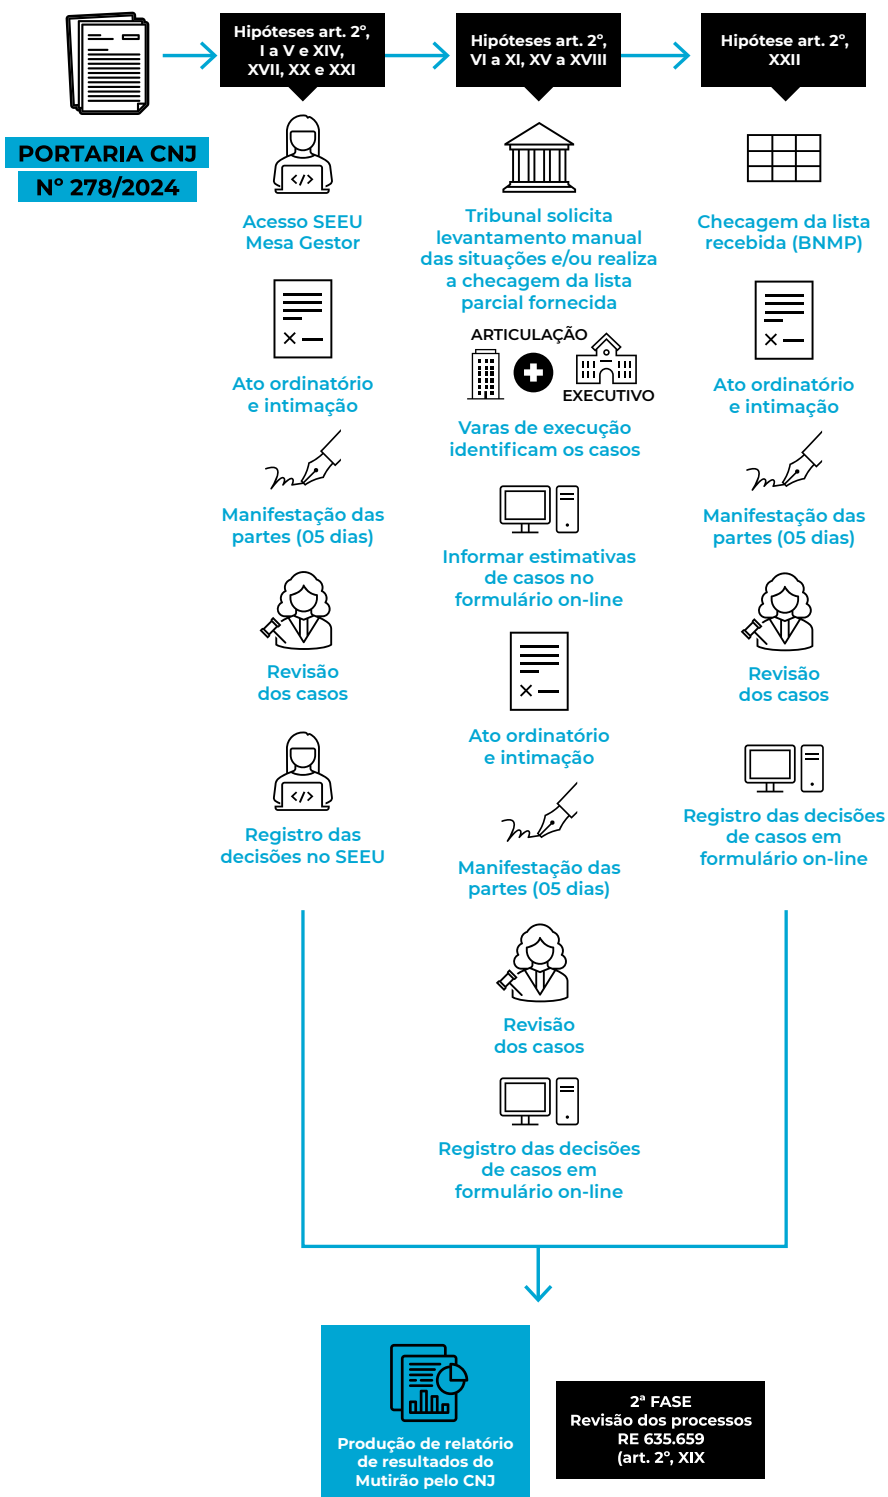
PORTARIA CNJ
Nº 278/2024

Hipóteses art. 2º, I a V e XIV, XVII, XX e XXI

Acesso SEEU Mesa Gestor

Ato ordinatório e intimação

Manifestação das partes (05 dias)

Revisão dos casos

Registro das decisões no SEEU

Hipóteses art. 2º, VI a XI, XV a XVIII

Tribunal solicita levantamento manual das situações e/ou realiza a checagem da lista parcial fornecida

ARTICULAÇÃO

EXECUTIVO

Varas de execução identificam os casos

Informar estimativas de casos no formulário on-line

Ato ordinatório e intimação

Manifestação das partes (05 dias)

Revisão dos casos

Registro das decisões de casos em formulário on-line

Hipótese art. 2º, XXII

Checagem da lista recebida (BNMP)

Ato ordinatório e intimação

Manifestação das partes (05 dias)

Revisão dos casos

Registro das decisões de casos em formulário on-line

Produção de relatório de resultados do Mutirão pelo CNJ

2ª FASE
Revisão dos processos
RE 635.659
(art. 2º, XIX